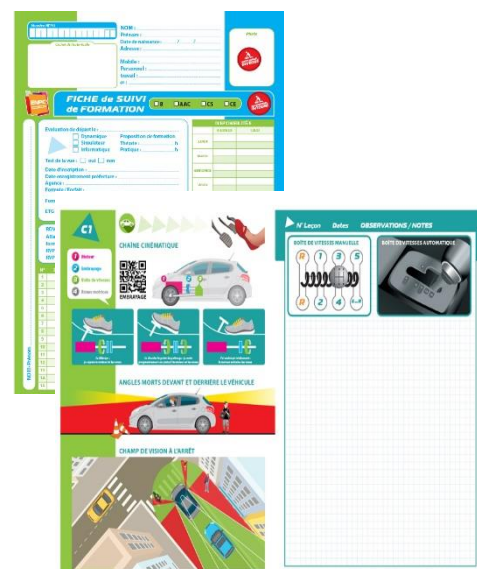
NOM :
Prénom :
Date de naissance : / /
Adresse :

Mobile :
Personnel :
Travail :

Photo

FICHE de SUIVI de FORMATION

B AAC CS CE

Évaluation de départ le :
Dynamique
Simulateur
Informatique
Proposition de formation
Théorie : h
Pratique : h

Test de la vue : oui non

Date d'inscription :
Date enregistrement préfecture :
Agence :
Moniteur / Enseignant :

LUNDI
MARDI
MERCREDI
JEUDI

C1

CHAÎNE CINÉMATIQUE

Moteur
Embrayage
Boîte de vitesses
Roues motrices

EMBRAYAGE

ANGLES MORTS DEVANT ET DERRIÈRE LE VÉHICULE

CHAMP DE VISION À L'ARRÊT

N° Leçon Dates OBSERVATIONS / NOTES

BOÎTE DE VITESSES MANUELLE

BOÎTE DE VITESSES AUTOMATIQUE

R 1 3 5
2 4 6